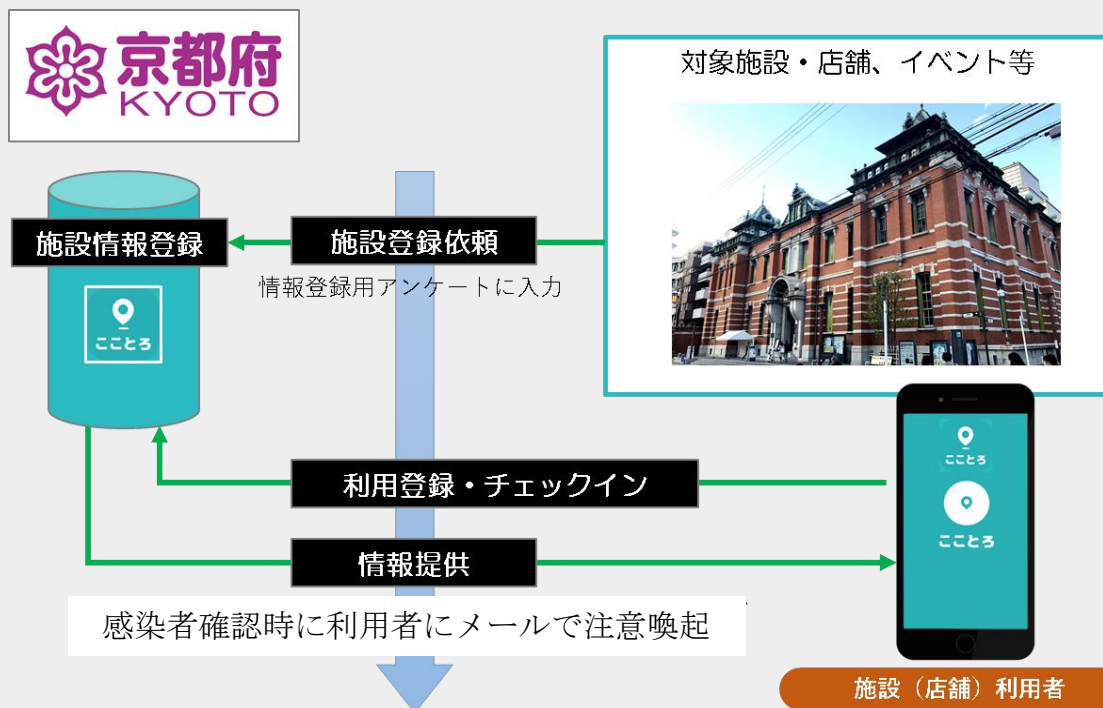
京都府
KYOTO

対象施設・店舗、イベント等

施設情報登録

施設登録依頼

情報登録用アンケートに入力

こことろ

利用登録・チェックイン

情報提供

感染者確認時に利用者にメールで注意喚起

こことろ

こことろ

施設（店舗）利用者